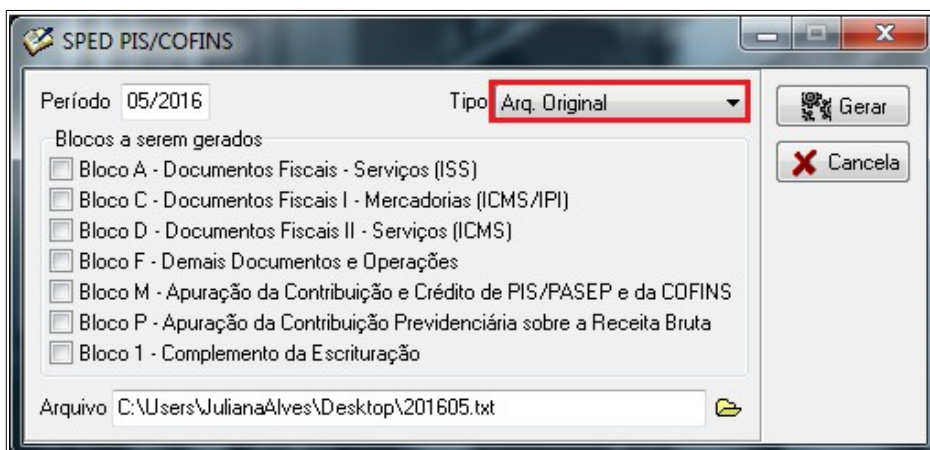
SPED PIS/COFINS

Período 05/2016

Tipo Arq. Original

Gerar

Cancela

Blocos a serem gerados

Bloco A - Documentos Fiscais - Serviços (ISS)

Bloco C - Documentos Fiscais I - Mercadorias (ICMS/IPI)

Bloco D - Documentos Fiscais II - Serviços (ICMS)

Bloco F - Demais Documentos e Operações

Bloco M - Apuração da Contribuição e Crédito de PIS/PASEP e da COFINS

Bloco P - Apuração da Contribuição Previdenciária sobre a Receita Bruta

Bloco 1 - Complemento da Escrituração

Arquivo C:\Users\JulianaAlves\Desktop\201605.txt